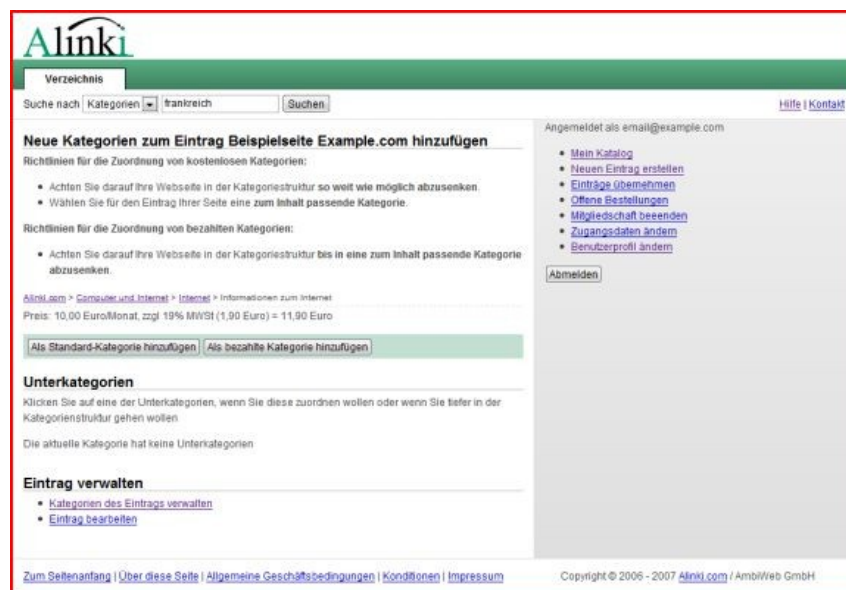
Alinki

Verzeichnis

Suche nach Kategorien frankreich Suchen

Hilfe | Kontakt

Neue Kategorien zum Eintrag Beispielseite Example.com hinzufügen

Richtlinien für die Zuordnung von kostenlosen Kategorien:

- Achten Sie darauf Ihre Webseite in der Kategoriestruktur so weit wie möglich abzusenken.
- Wählen Sie für den Eintrag Ihrer Seite eine zum Inhalt passende Kategorie.

Richtlinien für die Zuordnung von bezahlten Kategorien:

- Achten Sie darauf Ihre Webseite in der Kategoriestruktur bis in eine zum Inhalt passende Kategorie abzusenken.

Alinki.com > Computer und Internet > Internet > Informationen zum Internet

Preis: 10,00 Euro/Monat, zzgl 19% MWSt (1,90 Euro) = 11,90 Euro

Als Standard-Kategorie hinzufügen | Als bezahlte Kategorie hinzufügen

Unterkategorien

Klicken Sie auf eine der Unterkategorien, wenn Sie diese zuordnen wollen oder wenn Sie tiefer in der Kategorienstruktur gehen wollen

Die aktuelle Kategorie hat keine Unterkategorien

Eintrag verwalten

- Kategorien des Eintrags verwalten
- Eintrag bearbeiten

Angemeldet als email@example.com

- Mein Katalog
- Neuen Eintrag erstellen
- Einträge übernehmen
- Offene Bestellungen
- Mitgliedschaft beeenden
- Zugangsdaten ändern
- Benutzerprofil ändern

Abmelden

Zum Seitenanfang | Über diese Seite | Allgemeine Geschäftsbedingungen | Konditionen | Impressum

Copyright © 2006 - 2007 Alinki.com / AmbiWeb GmbH